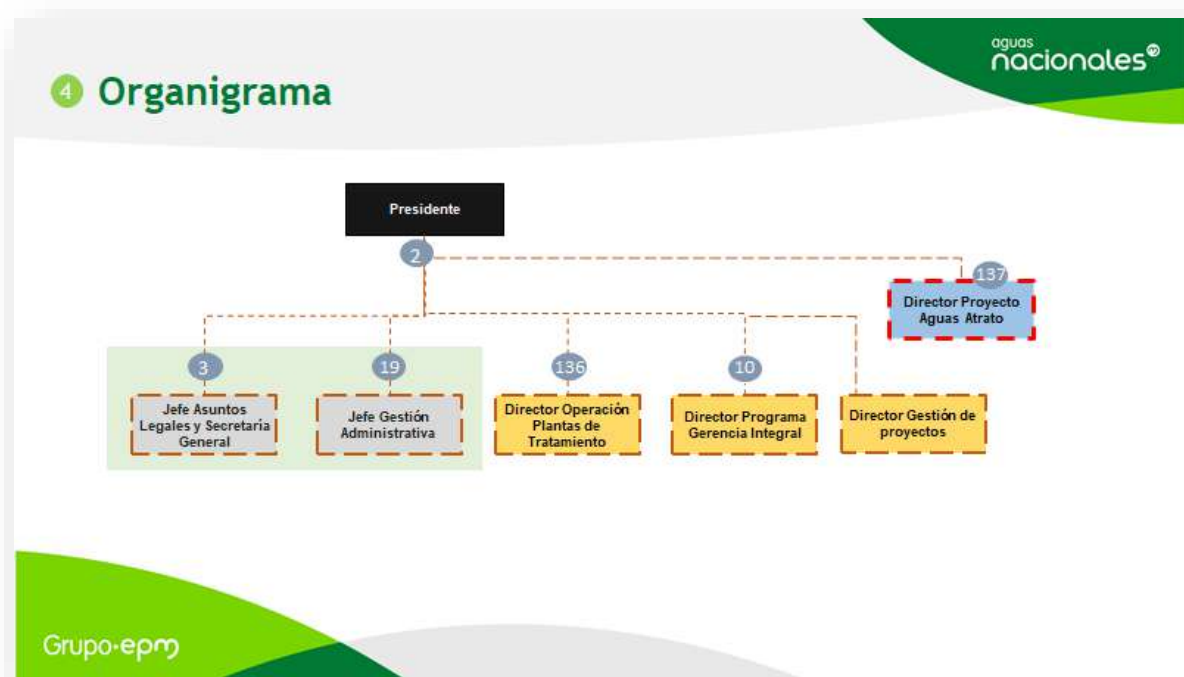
aguas
nacionales

4 Organigrama

Presidente

2

137

Director Proyecto Aguas Atrato

3

19

136

10

Jefe Asuntos Legales y Secretaria General

Jefe Gestión Administrativa

Director Operación Plantas de Tratamiento

Director Programa Gerencia Integral

Director Gestión de proyectos

Grupo-epm